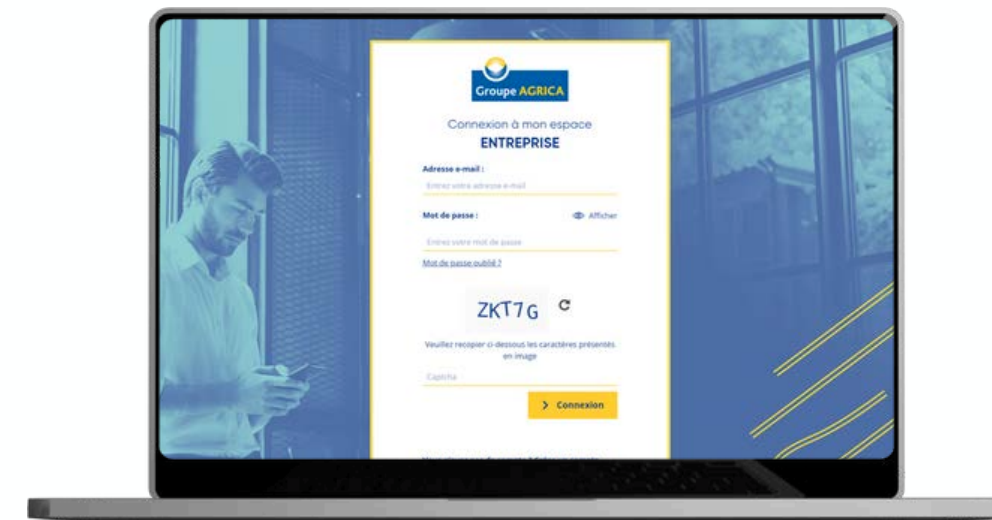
Groupe AGRICA

Connexion à mon espace
ENTREPRISE

Adresse e-mail :
Entrez votre adresse e-mail

Mot de passe :
Afficher
Entrez votre mot de passe
Mot de passe oublié ?

ZKT7G

Veuillez recopier ci-dessous les caractères présentés en image
Captcha

> Connexion

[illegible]